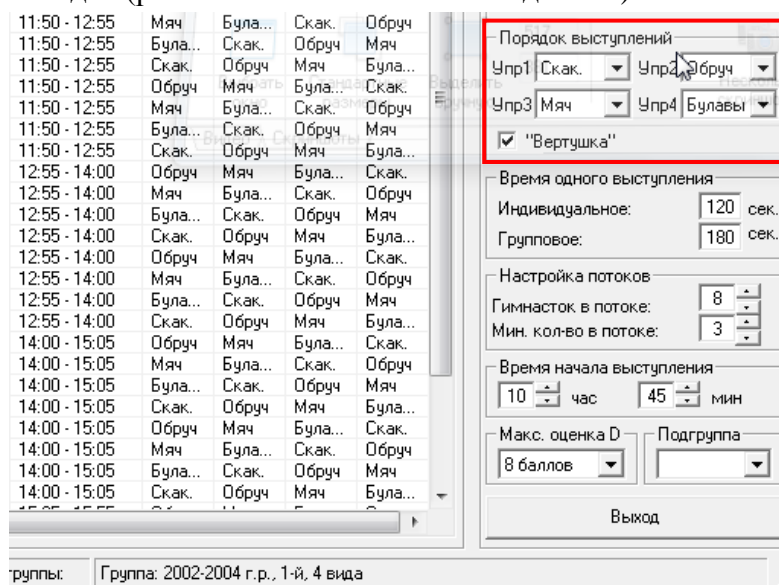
| | | | | |
|---|---|---|---|---|
| 11:50 - 12:55 | Мяч | Була... | Скак. | Обруч |
| 11:50 - 12:55 | Була... | Скак. | Обруч | Мяч |
| 11:50 - 12:55 | Скак. | Обруч | Мяч | Була... |
| 11:50 - 12:55 | Обруч | Мяч | Була... | Скак. |
| 11:50 - 12:55 | Мяч | Була... | Скак. | Обруч |
| 11:50 - 12:55 | Була... | Скак. | Обруч | Мяч |
| 11:50 - 12:55 | Скак. | Обруч | Мяч | Була... |
| 12:55 - 14:00 | Обруч | Мяч | Була... | Скак. |
| 12:55 - 14:00 | Мяч | Була... | Скак. | Обруч |
| 12:55 - 14:00 | Була... | Скак. | Обруч | Мяч |
| 12:55 - 14:00 | Скак. | Обруч | Мяч | Була... |
| 12:55 - 14:00 | Обруч | Мяч | Була... | Скак. |
| 12:55 - 14:00 | Мяч | Була... | Скак. | Обруч |
| 12:55 - 14:00 | Була... | Скак. | Обруч | Мяч |
| 12:55 - 14:00 | Скак. | Обруч | Мяч | Була... |
| 14:00 - 15:05 | Обруч | Мяч | Була... | Скак. |
| 14:00 - 15:05 | Мяч | Була... | Скак. | Обруч |
| 14:00 - 15:05 | Була... | Скак. | Обруч | Мяч |
| 14:00 - 15:05 | Скак. | Обруч | Мяч | Була... |
| 14:00 - 15:05 | Обруч | Мяч | Була... | Скак. |
| 14:00 - 15:05 | Мяч | Була... | Скак. | Обруч |
| 14:00 - 15:05 | Була... | Скак. | Обруч | Мяч |
| 14:00 - 15:05 | Скак. | Обруч | Мяч | Була... |

Порядок выступлений
Упр1 Скак. Упр2 Обруч
Упр3 Мяч Упр4 Булавы
"Вертушка"

Время одного выступления
Индивидуальное: 120 сек.
Групповое: 180 сек.

Настройка потоков
Гимнасток в потоке: 8
Мин. кол-во в потоке: 3

Время начала выступления
10 час 45 мин

Макс. оценка D
8 баллов

Подгруппа

Выход

группы: Группа: 2002-2004 г.р., 1-й, 4 вида